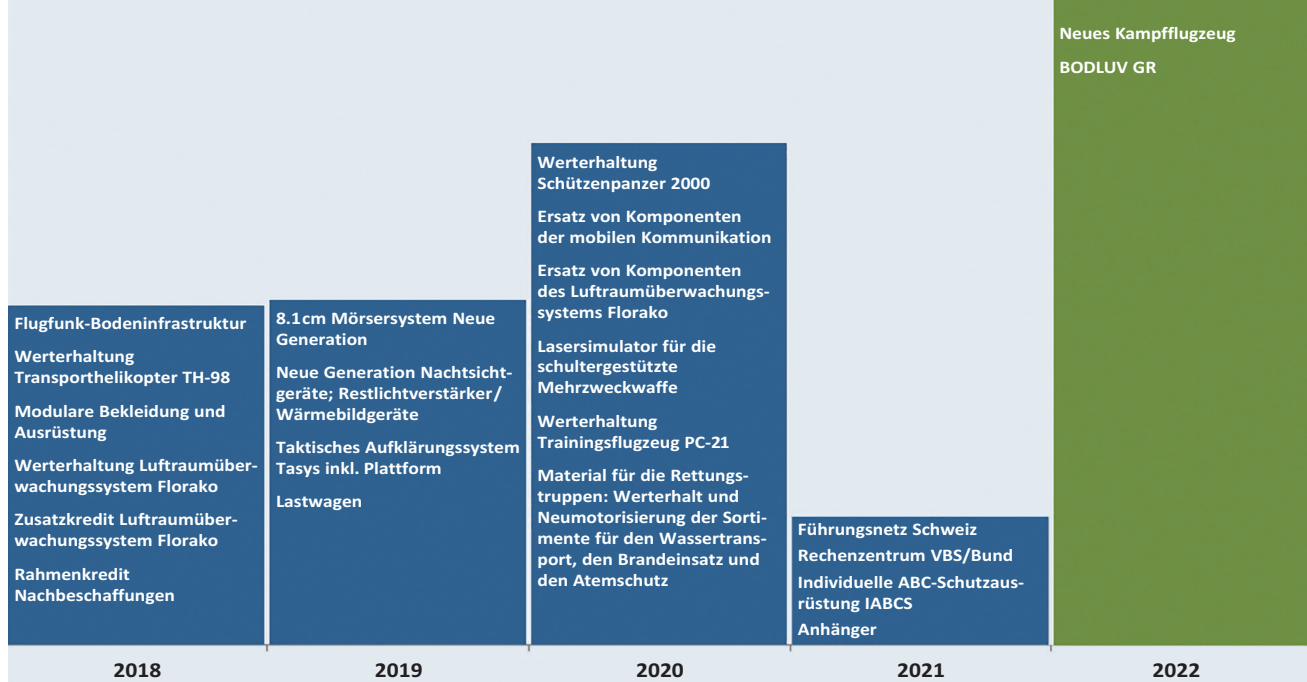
Flugfunk-Bodeninfrastruktur

Werterhaltung Transporthelikopter TH-98

Modulare Bekleidung und Ausrüstung

Werterhaltung Luftraumüberwachungssystem Florako

Zusatzkredit Luftraumüberwachungssystem Florako

Rahmenkredit Nachbeschaffungen

2018

8.1cm Mörsersystem Neue Generation

Neue Generation Nachtsichtgeräte; Restlichtverstärker/ Wärmebildgeräte

Taktisches Aufklärungssystem Tasys inkl. Plattform

Lastwagen

2019

Werterhaltung Schützenpanzer 2000

Ersatz von Komponenten der mobilen Kommunikation

Ersatz von Komponenten des Luftraumüberwachungssystems Florako

Lasersimulator für die schultergestützte Mehrzweckwaffe

Werterhaltung Trainingsflugzeug PC-21

Material für die Rettungstruppen: Werterhalt und Neumotorisierung der Sortimente für den Wassertransport, den Brandeinsatz und den Atemschutz

2020

Führungsnetz Schweiz

Rechenzentrum VBS/Bund

Individuelle ABC-Schutzausrüstung IABCS

Anhänger

2021

Neues Kampfflugzeug

BODLUV GR

2022